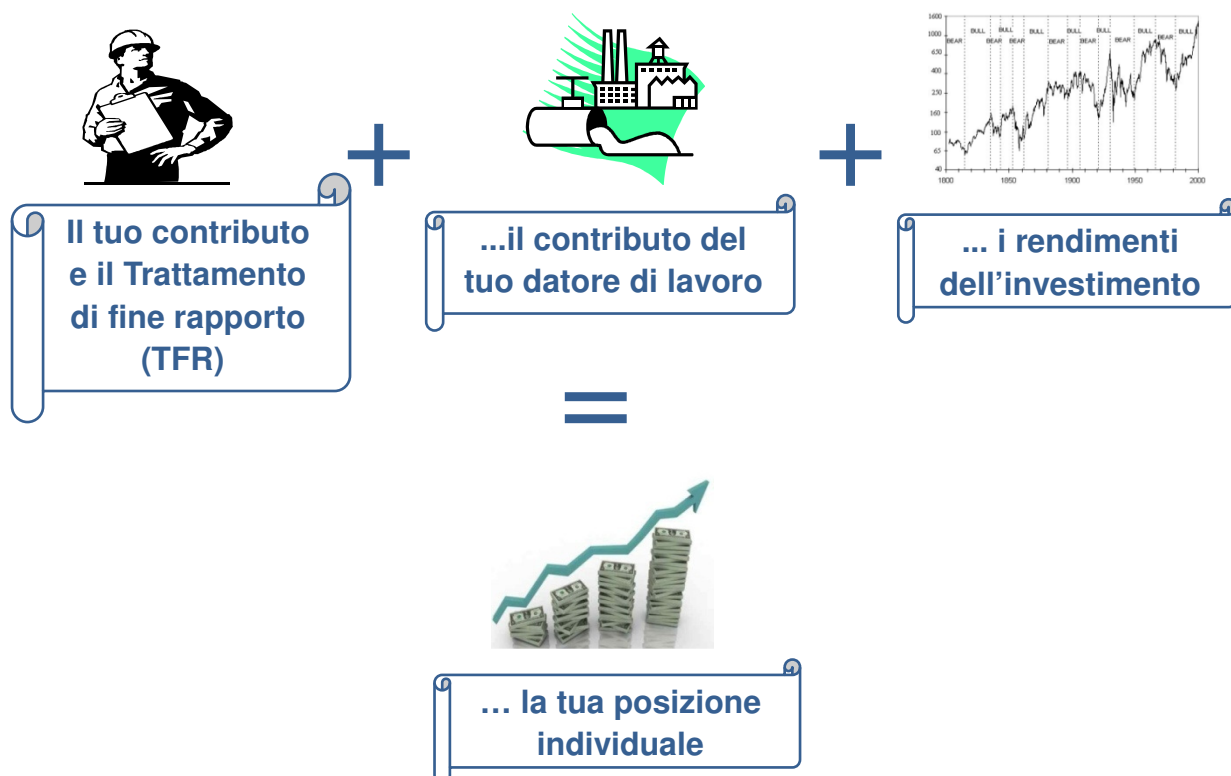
Il tuo contributo e il Trattamento di fine rapporto (TFR)

+

...il contributo del tuo datore di lavoro

+

1600
1000
630
400
250
160
100
63
40

BEAR BULL BULL BEAR BEAR BULL BULL BEAR BULL BEAR BEAR BULL BEAR BULL

1800 1850 1900 1950 2000

... i rendimenti dell’investimento

=

… la tua posizione individuale